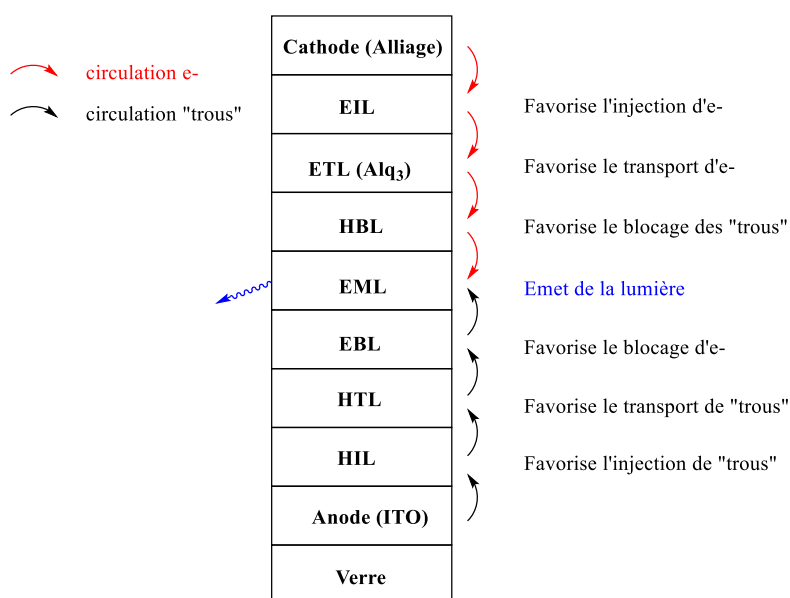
circulation e-

circulation "trous"

| Cathode (Alliage) |  |
|---|---|
| EIL | Favorise l'injection d'e- |
| ETL ($Alq_3$) | Favorise le transport d'e- |
| HBL | Favorise le blocage des "trous" |
| EML | Emet de la lumière |
| EBL | Favorise le blocage d'e- |
| HTL | Favorise le transport de "trous" |
| HIL | Favorise l'injection de "trous" |
| Anode (ITO) |  |
| Verre |  |